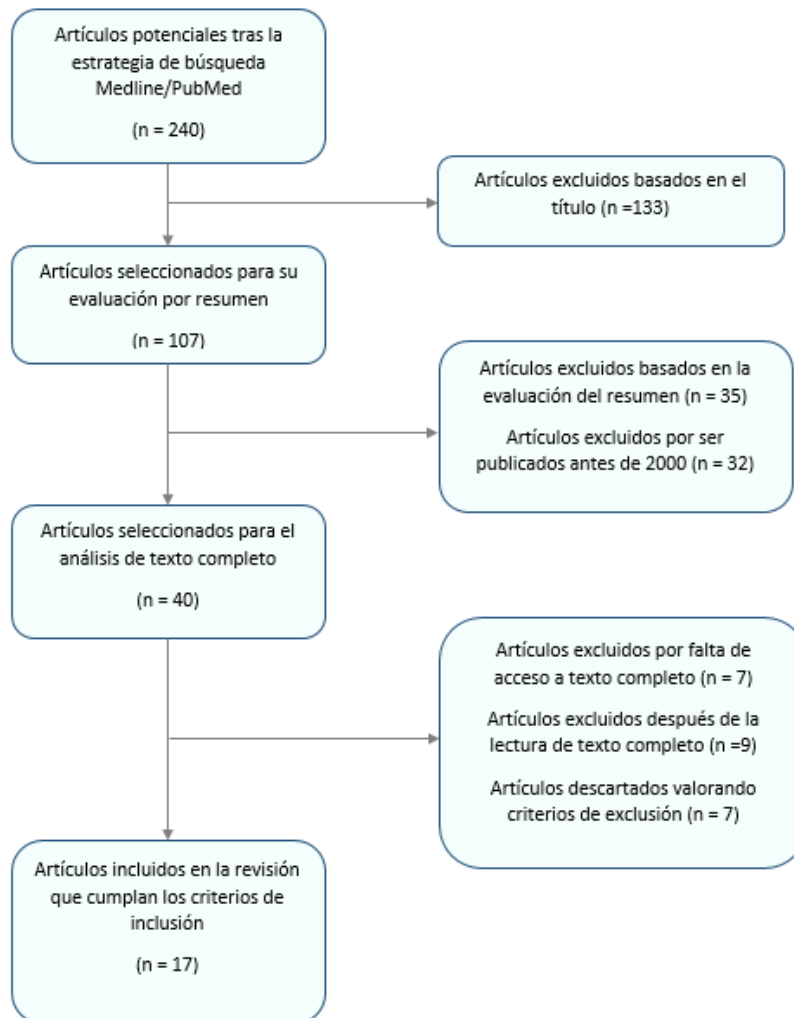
Artículos potenciales tras la estrategia de búsqueda Medline/PubMed

(n = 240)

Artículos excluidos basados en el título (n =133)

Artículos seleccionados para su evaluación por resumen

(n = 107)

Artículos excluidos basados en la evaluación del resumen (n = 35)

Artículos excluidos por ser publicados antes de 2000 (n = 32)

Artículos seleccionados para el análisis de texto completo

(n = 40)

Artículos excluidos por falta de acceso a texto completo (n = 7)

Artículos excluidos después de la lectura de texto completo (n =9)

Artículos descartados valorando criterios de exclusión (n = 7)

Artículos incluidos en la revisión que cumplan los criterios de inclusión

(n = 17)